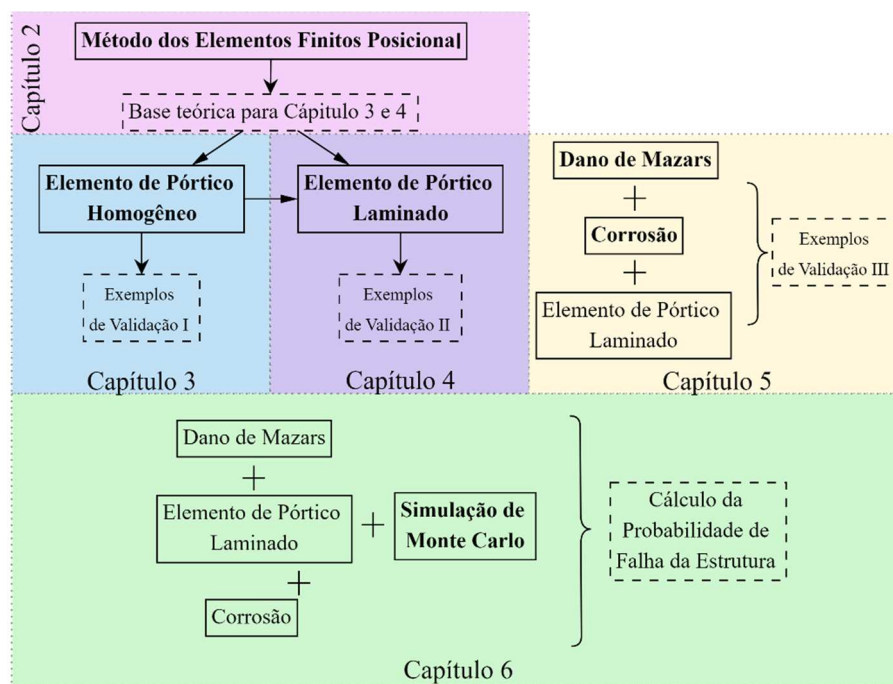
Capítulo 2

Método dos Elementos Finitos Posicional

Base teórica para Capítulo 3 e 4

Elemento de Pórtico Homogêneo

Exemplos de Validação I

Capítulo 3

Elemento de Pórtico Laminado

Exemplos de Validação II

Capítulo 4

Dano de Mazars
+
Corrosão
+
Elemento de Pórtico Laminado

Exemplos de Validação III

Capítulo 5

Dano de Mazars
+
Elemento de Pórtico Laminado
+
Corrosão

+
Simulação de Monte Carlo

Cálculo da Probabilidade de Falha da Estrutura

Capítulo 6